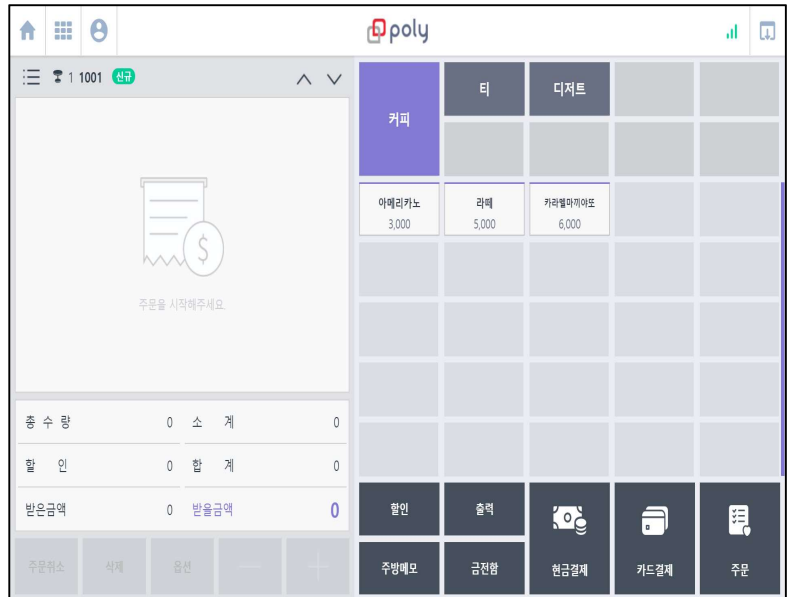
poly

1 1001 신규

커피
티
디저트

아메리카노
3,000
라떼
5,000
카라멜마끼아또
6,000

주문을 시작해주세요.

| 총 수 량 | 0 | 소 계 | 0 |
|---|---|---|---|
| 할 인 | 0 | 합 계 | 0 |
| 받은금액 | 0 | 받을금액 | 0 |

주문취소
삭제
옵션
—
+

할인
출력
주방메모
금전함
현금결제
카드결제
주문